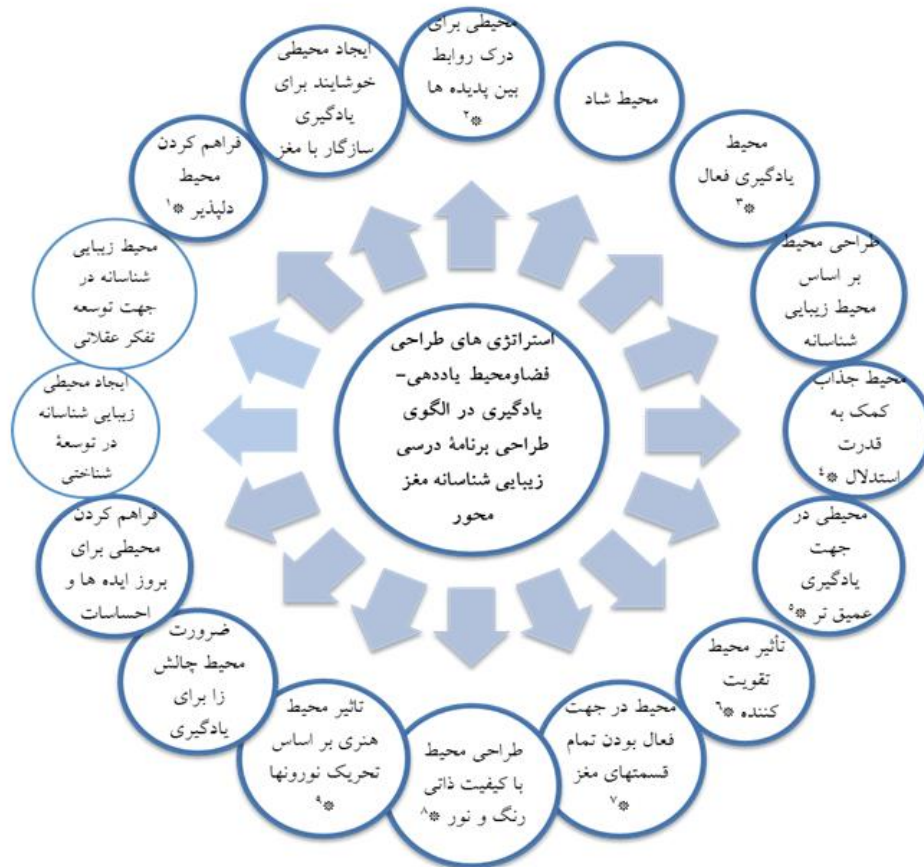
استراتژی های طراحی فضاومحیط یاددهی-یادگیری در الگوی طراحی برنامۀ درسی زیبایی شناسانه مغز محور

محیطی برای درک روابط بین پدیده ها ۲*

محیط شاد

محیط یادگیری فعال ۳*

طراحی محیط بر اساس محیط زیبایی شناسانه

محیط جذاب کمک به قدرت استدلال ۴*

محیطی در جهت یادگیری عمیق تر ۵*

تأثیر محیط تقویت کننده ۶*

محیط در جهت فعال بودن تمام قسمتهای مغز ۷*

طراحی محیط با کیفیت ذاتی رنگ و نور ۸*

تاثیر محیط هنری بر اساس تحریک نورونها ۹*

ضرورت محیط چالش زا برای یادگیری

فراهم کردن محیطی برای بروز ایده ها و احساسات

ایجاد محیطی زیبایی شناسانه در توسعۀ شناختی

محیط زیبایی شناسانه در جهت توسعه تفکر عقلانی

فراهم کردن محیط دلپذیر ۱*

ایجاد محیطی خوشایند برای یادگیری سازگار با مغز